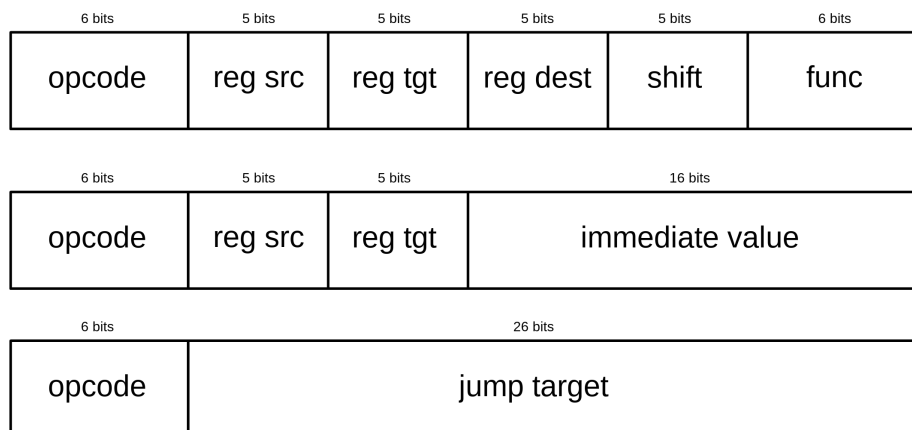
| 6 bits | 5 bits | 5 bits | 5 bits | 5 bits | 6 bits |
|---|---|---|---|---|---|
| opcode | reg src | reg tgt | reg dest | shift | func |

| 6 bits | 5 bits | 5 bits | 16 bits |
|---|---|---|---|
| opcode | reg src | reg tgt | immediate value |

| 6 bits | 26 bits |
|---|---|
| opcode | jump target |